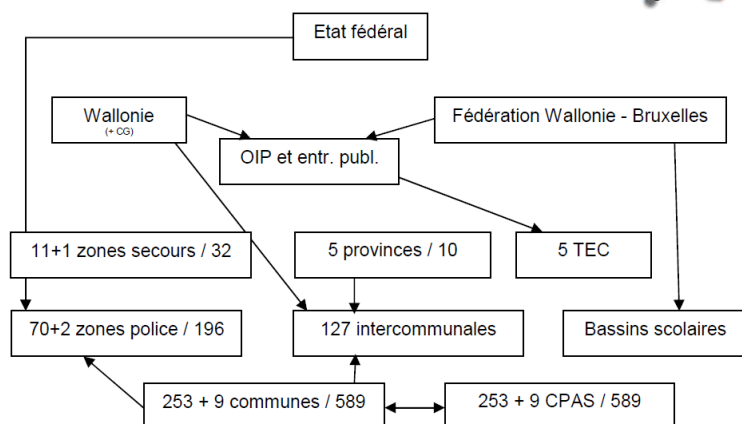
Etat fédéral

Wallonie
(+ CG)

Fédération Wallonie - Bruxelles

OIP et entr. publ.

11+1 zones secours / 32

5 provinces / 10

5 TEC

70+2 zones police / 196

127 intercommunales

Bassins scolaires

253 + 9 communes / 589

253 + 9 CPAS / 589